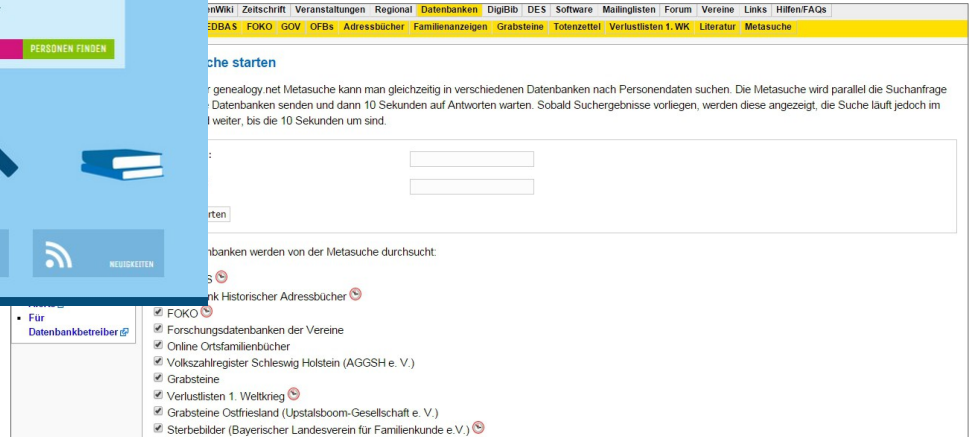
PERSONEN FINDEN

NEUIGKEITEN

enWiki | Zeitschrift | Veranstaltungen | Regional | Datenbanken | DigiBib | DES | Software | Mailinglisten | Forum | Vereine | Links | Hilfen/FAQs

EDBAS | FOKO | GOV | OFBs | Adressbücher | Familienanzeigen | Grabsteine | Totenzettel | Verlustlisten 1. WK | Literatur | Metasuche

che starten

r genealogy.net Metasuche kann man gleichzeitig in verschiedenen Datenbanken nach Personendaten suchen. Die Metasuche wird parallel die Suchanfrage Datenbanken senden und dann 10 Sekunden auf Antworten warten. Sobald Suchergebnisse vorliegen, werden diese angezeigt, die Suche läuft jedoch im l weiter, bis die 10 Sekunden um sind.

:

rten

nbanken werden von der Metasuche durchsucht:

S
nk Historischer Adressbücher
FOKO
Forschungsdatenbanken der Vereine
Online Ortsfamilienbücher
Volkszahlregister Schleswig Holstein (AGGSH e. V.)
Grabsteine
Verlustlisten 1. Weltkrieg
Grabsteine Ostfriesland (Upstalsboom-Gesellschaft e. V.)
Sterbebilder (Bayerischer Landesverein für Familienkunde e.V.)

- Für Datenbankbetreiber